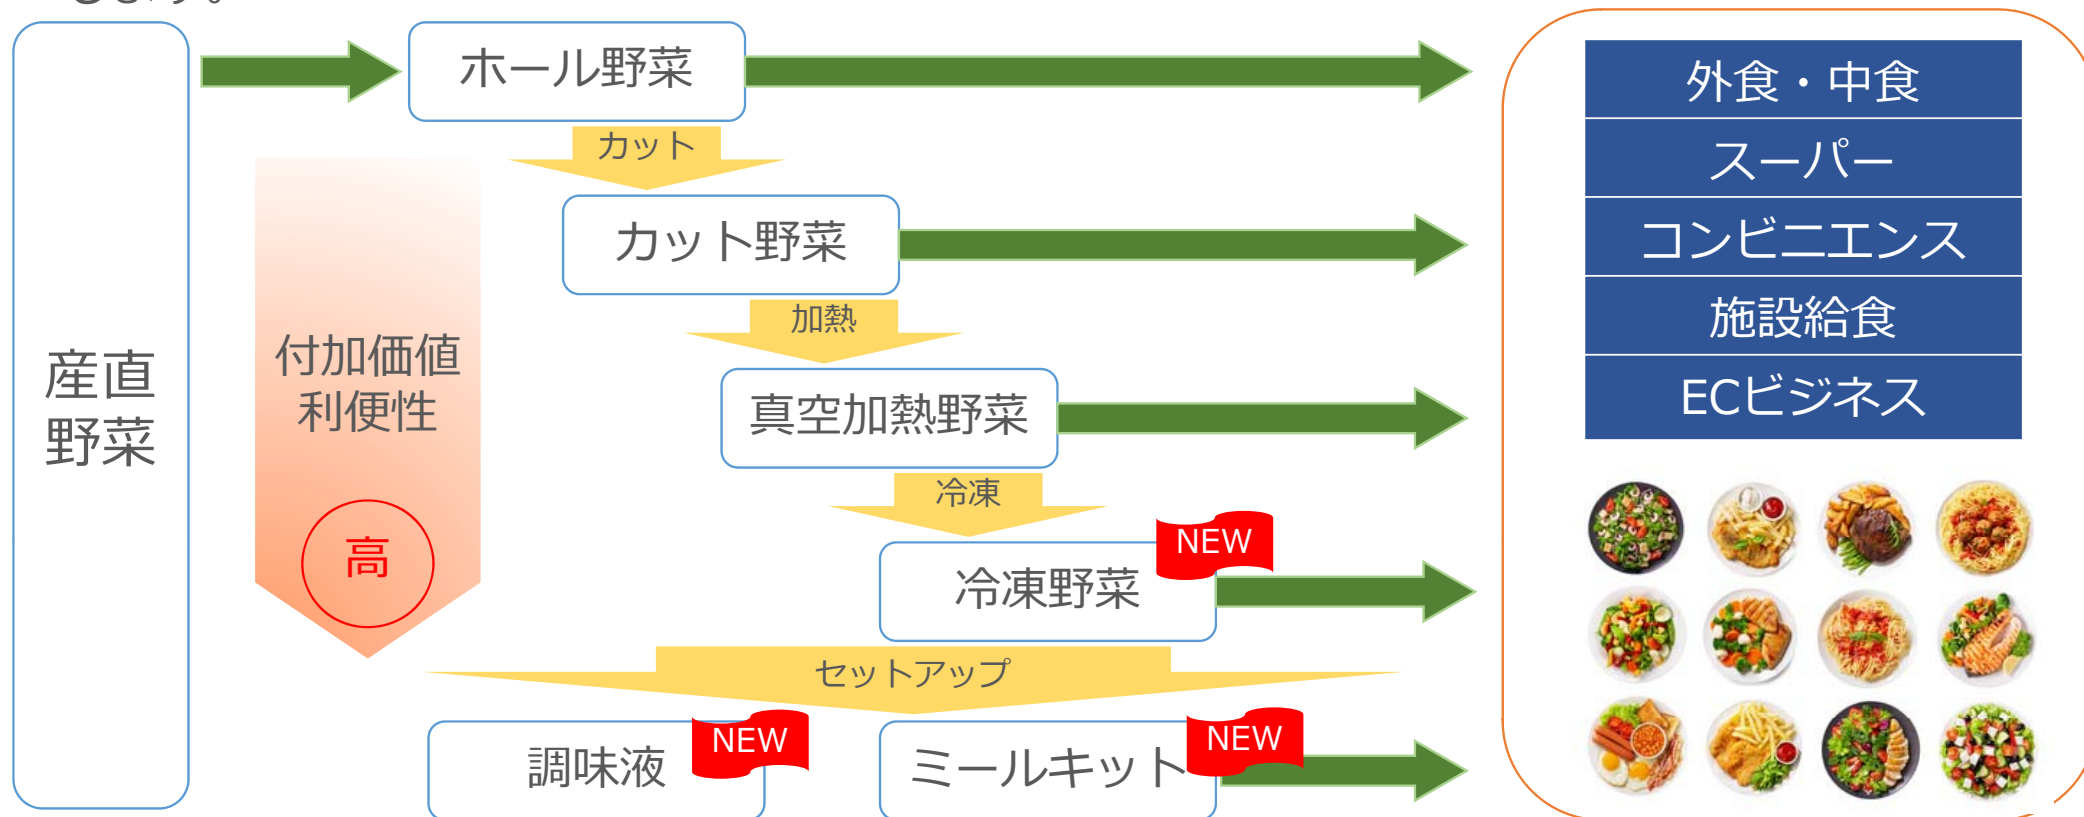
産直野菜

付加価値
利便性

高

ホール野菜

カット

カット野菜

加熱

真空加熱野菜

冷凍

冷凍野菜

NEW

セットアップ

調味液

NEW

ミールキット

NEW

外食・中食

スーパー

コンビニエンス

施設給食

ECビジネス